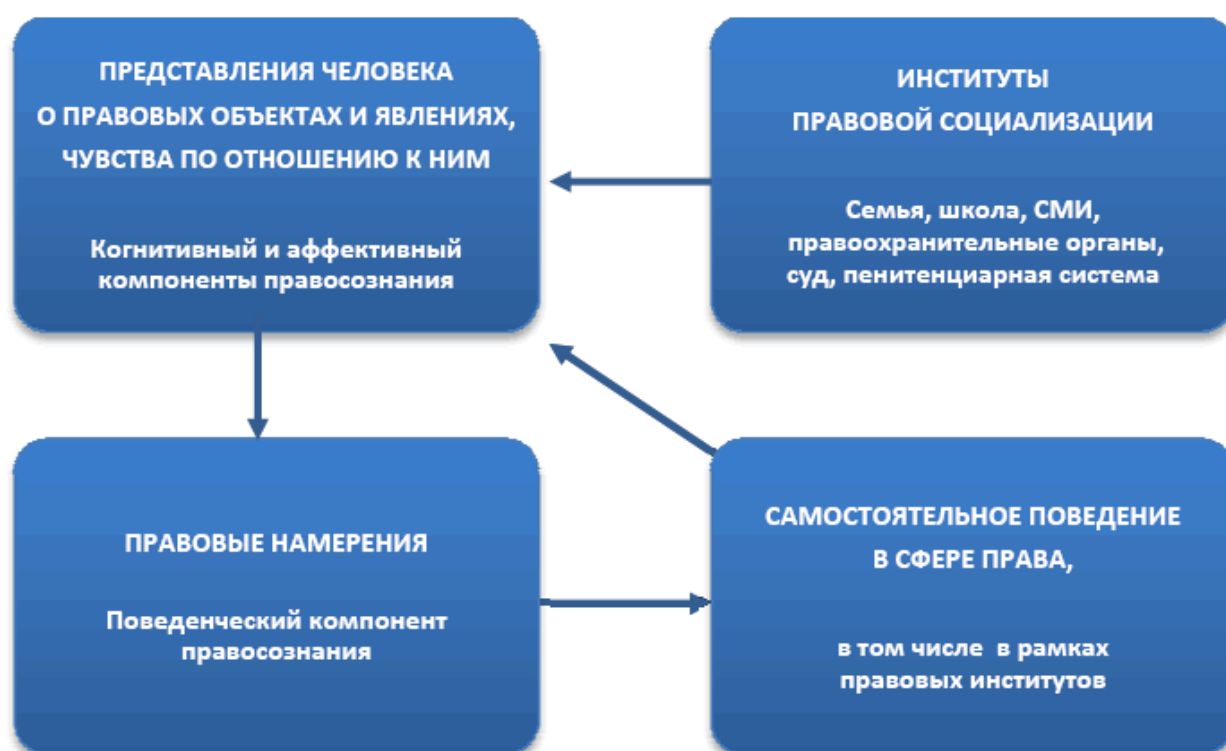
ПРЕДСТАВЛЕНИЯ ЧЕЛОВЕКА
О ПРАВОВЫХ ОБЪЕКТАХ И ЯВЛЕНИЯХ,
ЧУВСТВА ПО ОТНОШЕНИЮ К НИМ

Когнитивный и аффективный компоненты правосознания

ИНСТИТУТЫ
ПРАВОВОЙ СОЦИАЛИЗАЦИИ

Семья, школа, СМИ, правоохранительные органы, суд, пенитенциарная система

ПРАВОВЫЕ НАМЕРЕНИЯ

Поведенческий компонент правосознания

САМОСТОЯТЕЛЬНОЕ ПОВЕДЕНИЕ
В СФЕРЕ ПРАВА,

в том числе в рамках правовых институтов